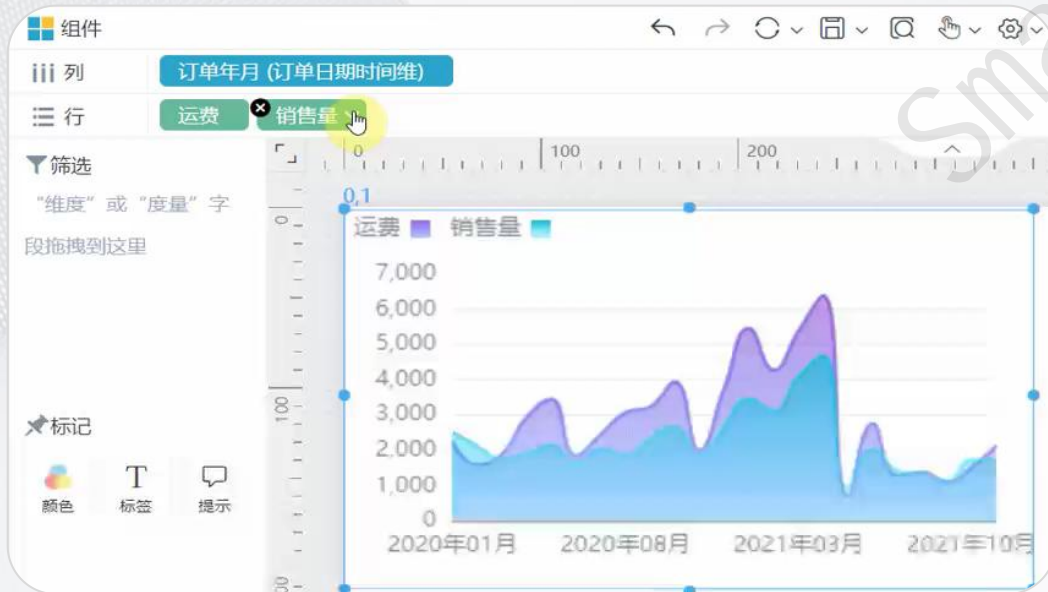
组件

iii 列 订单年月 (订单日期时间维)

☰ 行 运费 销售量

筛选

"维度"或"度量"字段拖拽到这里

标记

颜色 标签 提示

0 100 200

0,1

运费 销售量

7,000
6,000
5,000
4,000
3,000
2,000
1,000
0

2020年01月 2020年08月 2021年03月 2021年10月

0
100
00